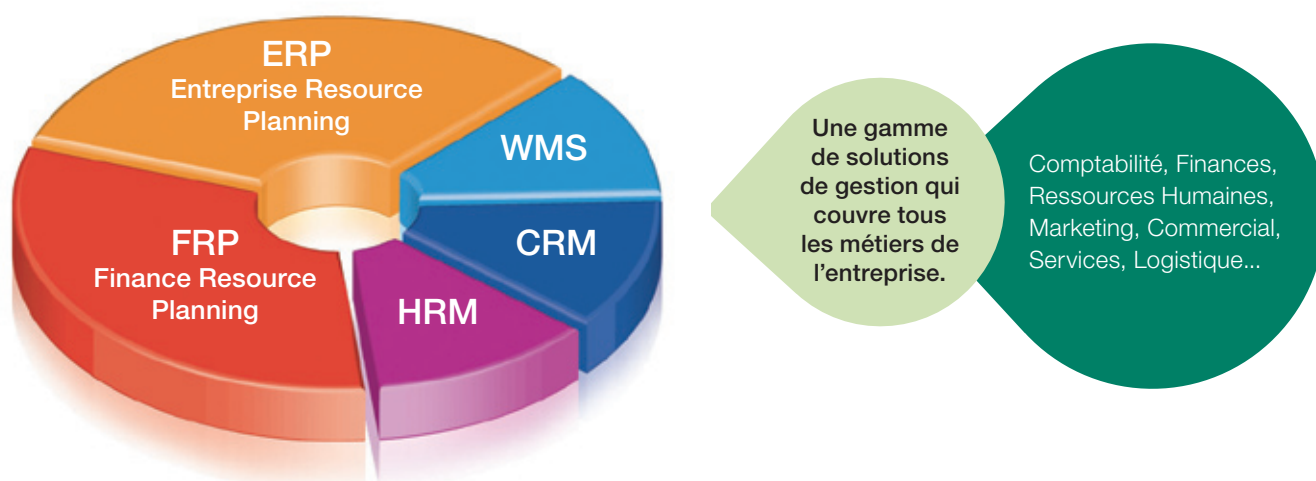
ERP
Entreprise Resource Planning

WMS

FRP
Finance Resource Planning

CRM

HRM

Une gamme de solutions de gestion qui couvre tous les métiers de l'entreprise.

Comptabilité, Finances, Ressources Humaines, Marketing, Commercial, Services, Logistique...